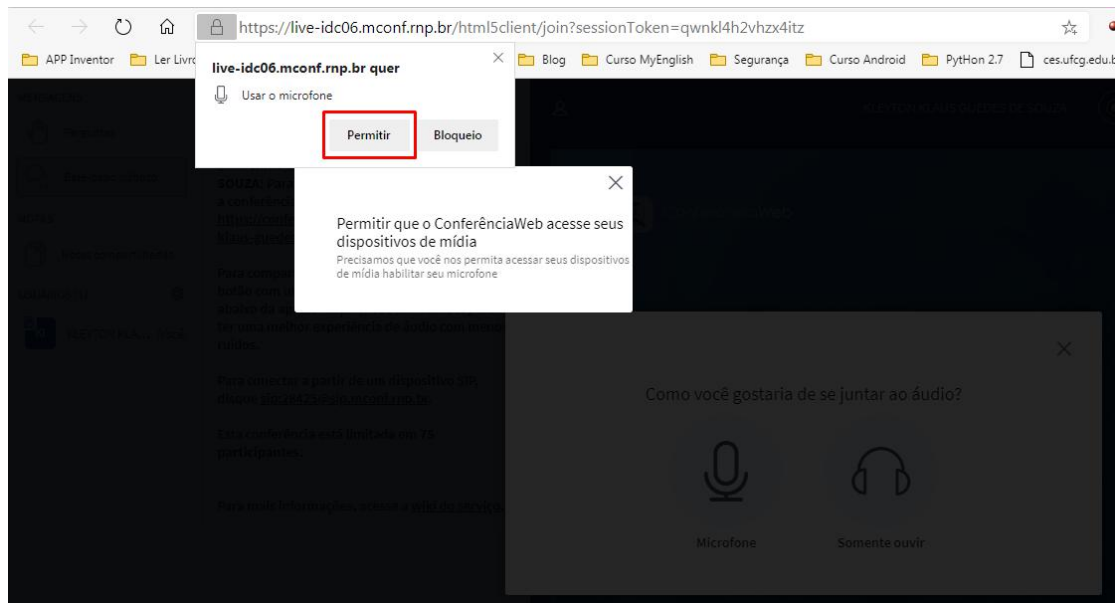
https://live-idc06.mconf.rnp.br/html5client/join?sessionToken=qwnkl4h2vhzx4itz

APP Inventor | Ler Livro | Blog | Curso MyEnglish | Segurança | Curso Android | PytHon 2.7 | ces.ufcg.edu.b

live-idc06.mconf.rnp.br quer

Usar o microfone

Permitir | Bloqueio

SOUZA: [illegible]

Permitir que o ConferênciaWeb acesse seus dispositivos de mídia

Precisamos que você nos permita acessar seus dispositivos de mídia habilitar seu microfone

Como você gostaria de se juntar ao áudio?

Microfone

Somente ouvir